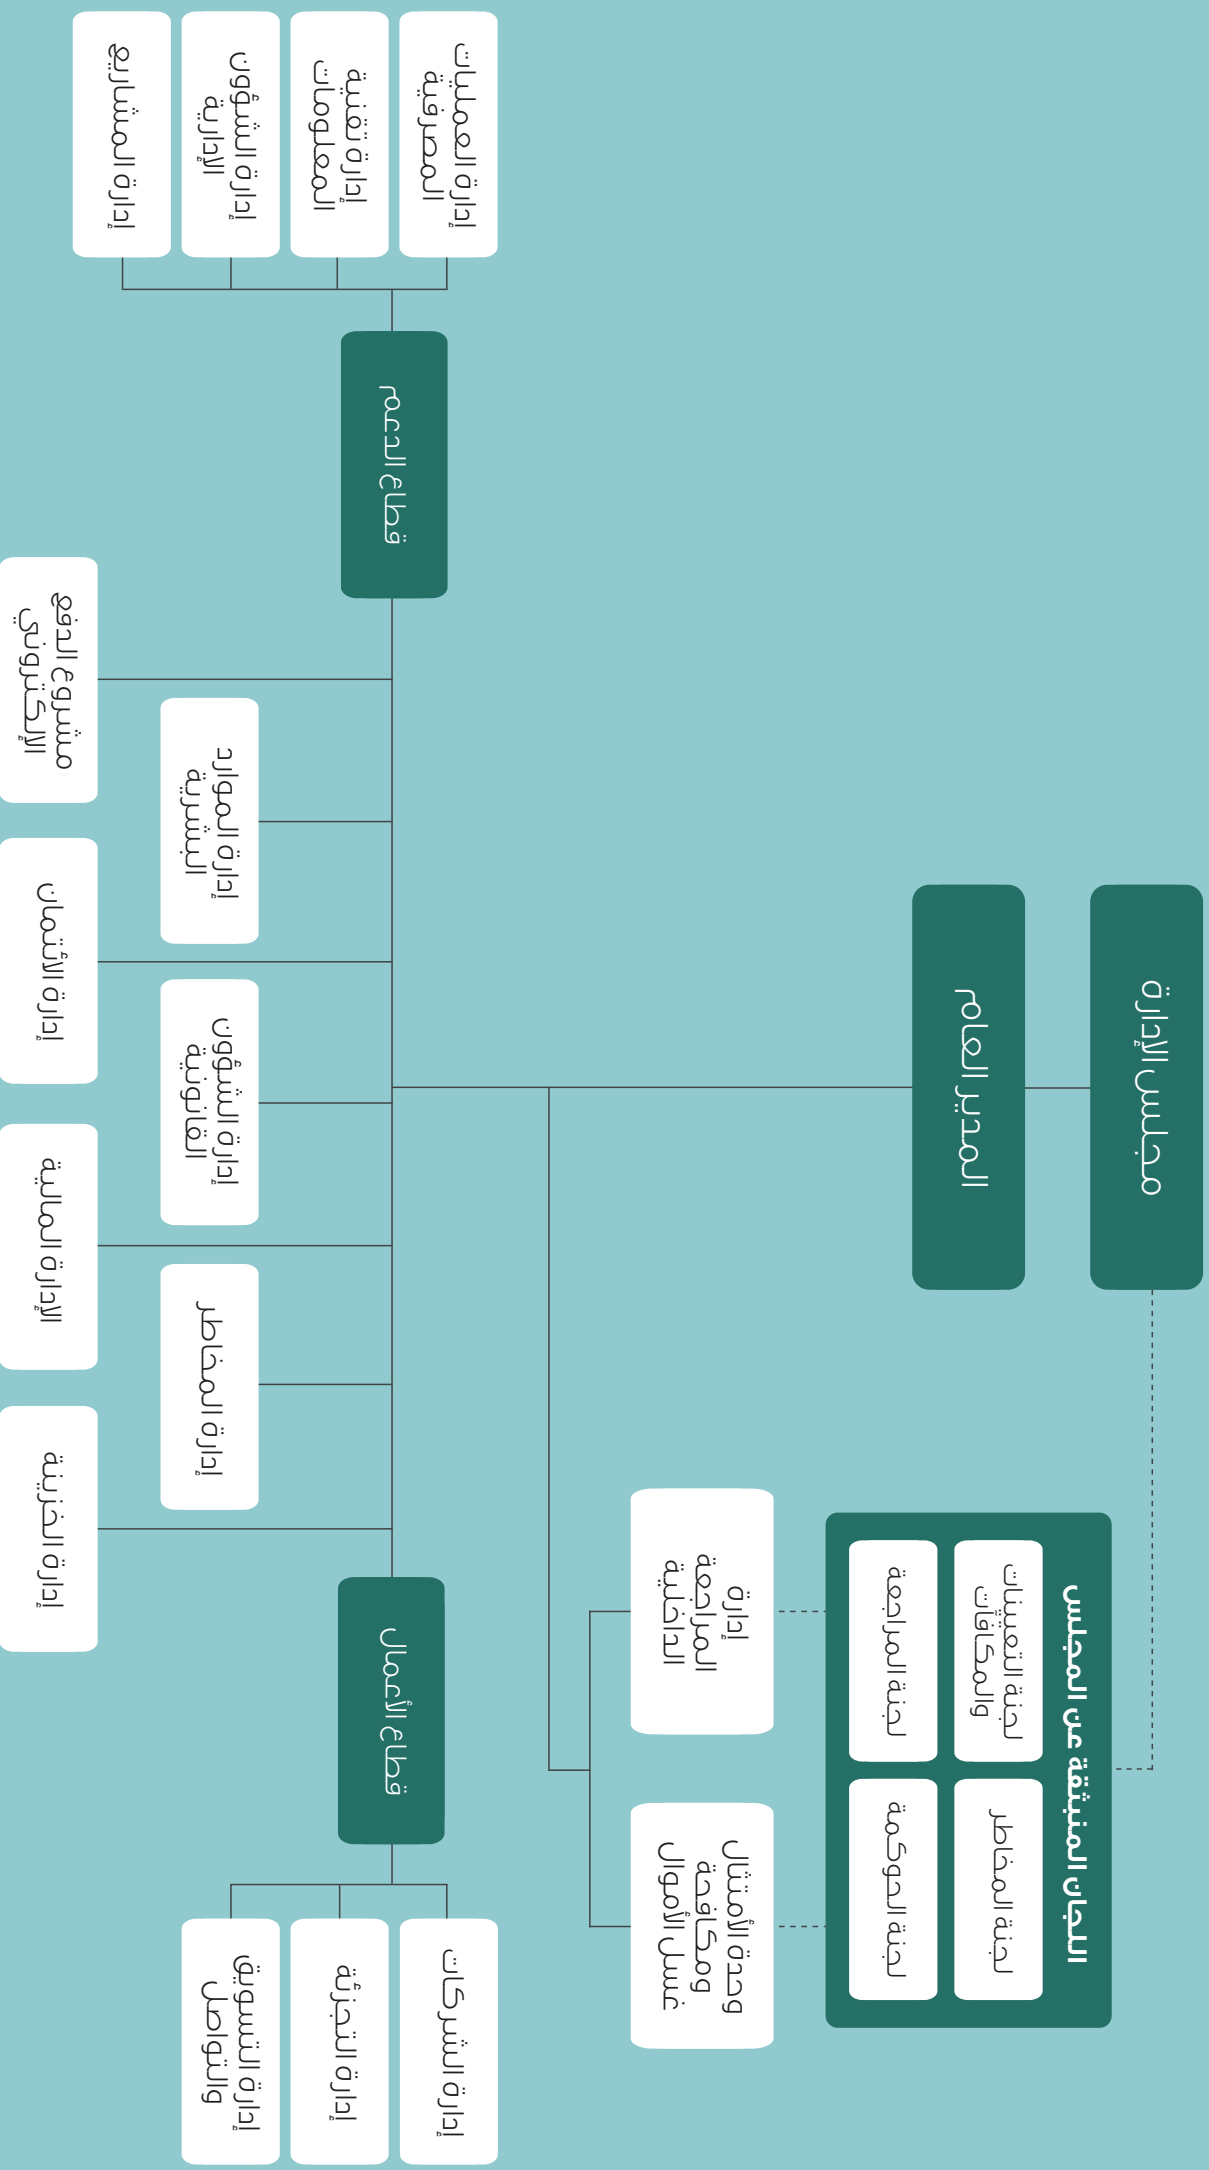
مجلس الإدارة

المدير العام

اللجان المنبثقة عن المجلس

لجنة التعيينات والمكافآت

لجنة المخاطر

لجنة المراجعة

لجنة الحوكمة

إدارة المراجعة الداخلية

وحدة الامتثال ومكافحة غسل الأموال

قطاع الدعم

إدارة العمليات المصرفية

إدارة تقنية المعلومات

إدارة الشؤون الإدارية

إدارة المشاريع

مشروع الدفع الإلكتروني

إدارة الموارد البشرية

إدارة الائتمان

إدارة الشؤون القانونية

الإدارة المالية

إدارة المخاطر

إدارة الخزينة

قطاع الأعمال

إدارة الشركات

إدارة التجزئة

إدارة التسويق والتواصل